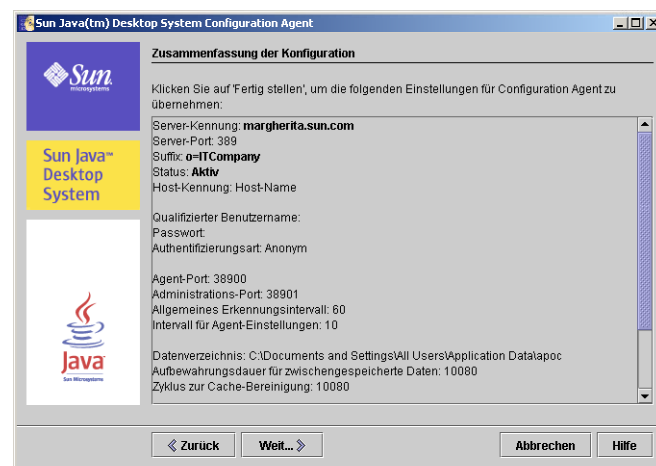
Sun Java(tm) Desktop System Configuration Agent

Sun microsystems

Sun Java™ Desktop System

Java Sun Microsystems

Zusammenfassung der Konfiguration

Klicken Sie auf 'Fertig stellen', um die folgenden Einstellungen für Configuration Agent zu übernehmen:

Server-Kennung: margherita.sun.com
Server-Port: 389
Suffix: o=ITCompany
Status: Aktiv
Host-Kennung: Host-Name

Qualifizierter Benutzername:
Passwort:
Authentifizierungsart: Anonym

Agent-Port: 38900
Administrations-Port: 38901
Allgemeines Erkennungsintervall: 60
Intervall für Agent-Einstellungen: 10

Datenverzeichnis: C:\Documents and Settings\All Users\Application Data\apoc
Aufbewahrungsdauer für zwischengespeicherte Daten: 10080
Zyklus zur Cache-Bereinigung: 10080

« Zurück  Weit... »  Abbrechen  Hilfe